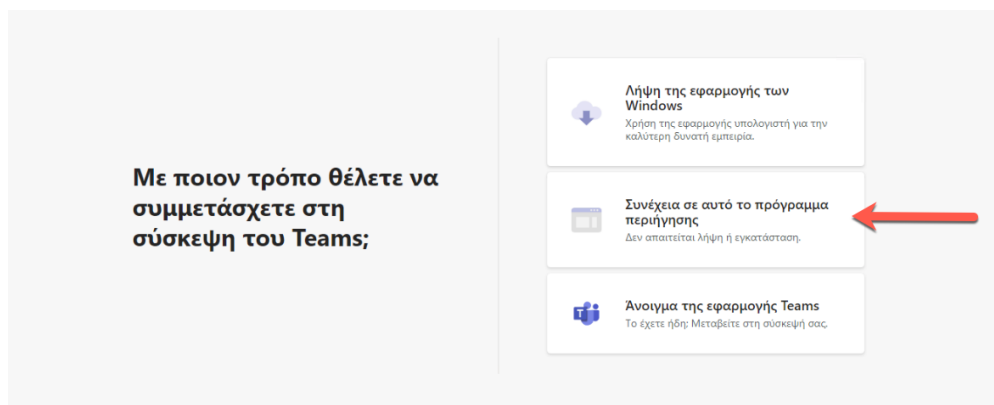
Με ποιον τρόπο θέλετε να συμμετάσχετε στη σύσκεψη του Teams;

Λήψη της εφαρμογής των Windows
Χρήση της εφαρμογής υπολογιστή για την καλύτερη δυνατή εμπειρία.

Συνέχεια σε αυτό το πρόγραμμα περιήγησης
Δεν απαιτείται λήψη ή εγκατάσταση.

Άνοιγμα της εφαρμογής Teams
Το έχετε ήδη; Μεταβείτε στη σύσκεψή σας.